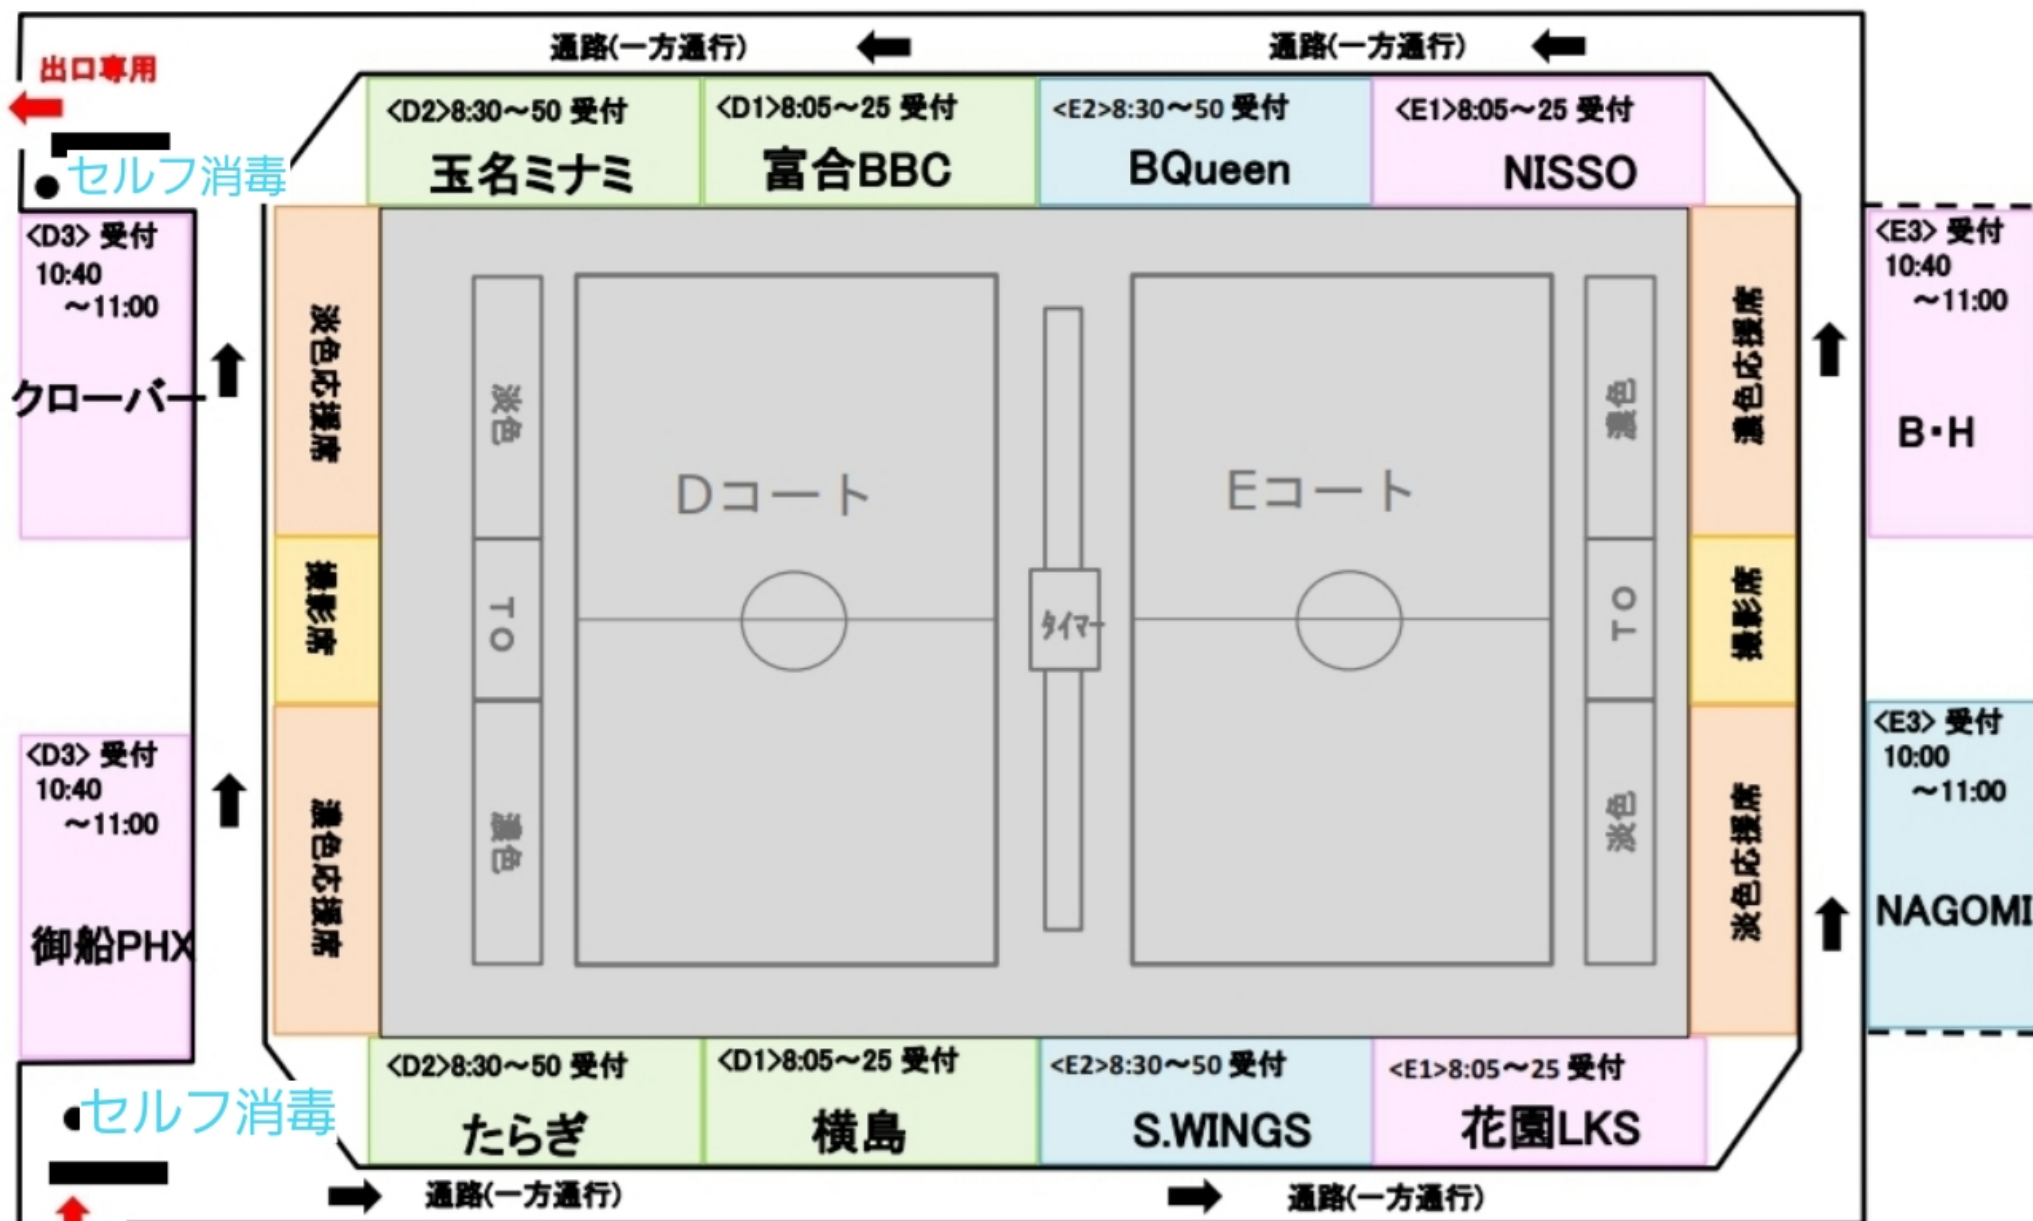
通路(一方通行)
通路(一方通行)
出口専用
セルフ消毒
<D2>8:30～50 受付
玉名ミナミ
<D1>8:05～25 受付
富合BBC
<E2>8:30～50 受付
BQueen
<E1>8:05～25 受付
NISSO
<D3> 受付
10:40
～11:00
クローバー
淡色応援席
淡色
撮影席
TO
濃色応援席
濃色
Dコート
タイマー
Eコート
濃色
TO
淡色
濃色応援席
撮影席
淡色応援席
<E3> 受付
10:40
～11:00
B・H
<D3> 受付
10:40
～11:00
御船PHX
<E3> 受付
10:00
～11:00
NAGOMI
セルフ消毒
<D2>8:30～50 受付
たらぎ
<D1>8:05～25 受付
横島
<E2>8:30～50 受付
S.WINGS
<E1>8:05～25 受付
花園LKS
通路(一方通行)
通路(一方通行)